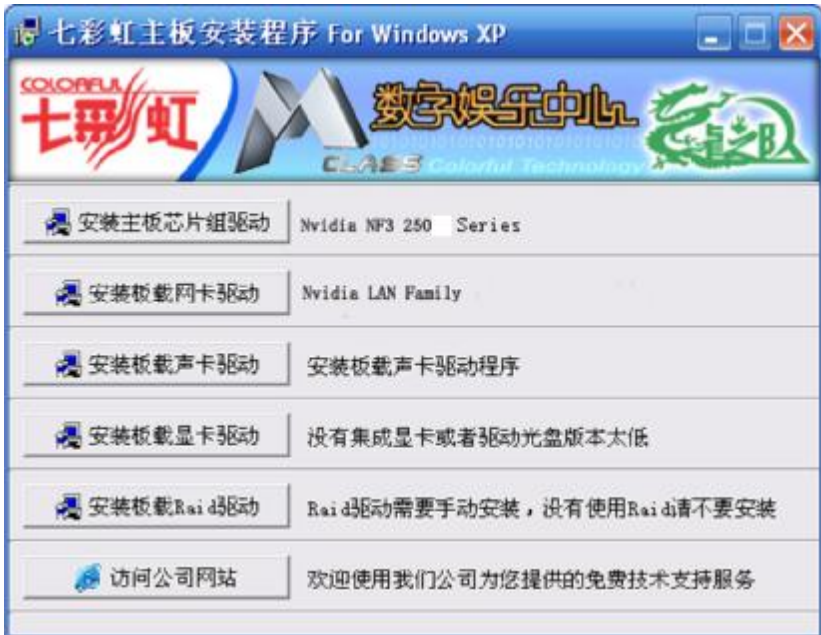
七彩虹主板安装程序 For Windows XP

COLORFUL 七彩虹

数字娱乐中心

CLASS Colorful Technology

安装主板芯片组驱动 Nvidia NF3 250 Series

安装板载网卡驱动 Nvidia LAN Family

安装板载声卡驱动 安装板载声卡驱动程序

安装板载显卡驱动 没有集成显卡或者驱动光盘版本太低

安装板载Raid驱动 Raid驱动需要手动安装，没有使用Raid请不要安装

访问公司网站 欢迎使用我们公司为您提供的免费技术支持服务